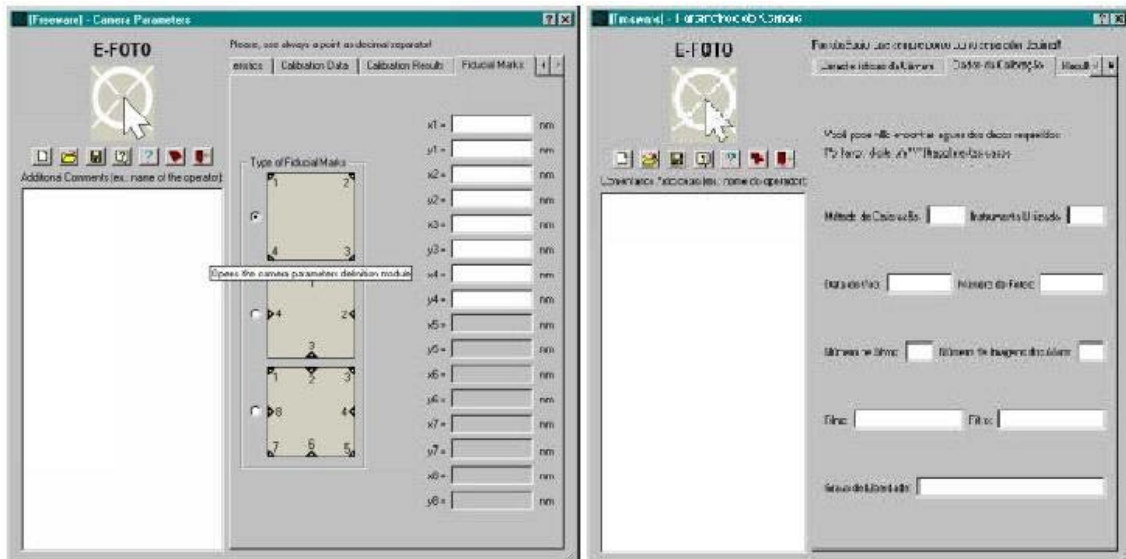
[Freeware] - Camera Parameters

E-FOTO

Additional Comments (ex.: name of the operator):

Please, use always a point as decimal separator!

eristics | Calibration Data | Calibration Result | Fiducial Marks

Type of Fiducial Marks

1 2
4 3

Opens the camera parameters definition module

1
4 2
3

1 2 3
8 4
7 6 5

x1 = mm
y1 = mm
x2 = mm
y2 = mm
x3 = mm
y3 = mm
x4 = mm
y4 = mm
x5 = mm
y5 = mm
x6 = mm
y6 = mm
x7 = mm
y7 = mm
x8 = mm
y8 = mm

[Freeware] - Parâmetros da Câmara

E-FOTO

Comentários Adicionais (ex.: nome do operador):

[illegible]

Características da Câmara | Dados da Calibração | Result

Você pode não encontrar alguns dos dados requeridos. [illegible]

Método de Calibração: Instrumento Utilizado:

Data da Foto: Número da Foto:

Número de Série: Número de Imagens do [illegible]:

Filme: Filtro:

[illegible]: